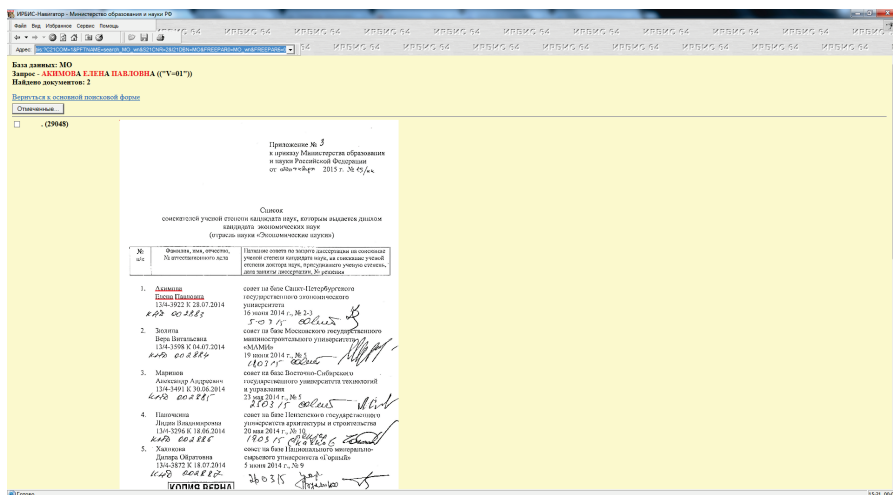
ИРБИС-Навигатор - Министерство образования и науки РФ

Файл Вид Избранное Сервис Помощь

Адрес

ИРБИС 64 ИРБИС 64 ИРБИС 64 ИРБИС 64 ИРБИС 64 ИРБИС 64 ИРБИС 64 ИРБИС 64 ИРБИС 64 ИРБИС 64 ИРБИС 64 ИРБИС 64 ИРБИС 64 ИРБИС 64

База данных: МО
Запрос - АКИМОВА ЕЛЕНА ПАВЛОВНА (("V=01"))
Найдено документов: 2

Вернуться к основной поисковой форме

Отмеченные...

. (29048)

Приложение № 3
к приказу Министерства образования и науки Российской Федерации
от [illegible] 2015 г. № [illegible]

Список
соискателей ученой степени кандидата наук, которым выдается диплом кандидата экономических наук
(отрасль науки «Экономические науки»)

| № п/п | Фамилия, имя, отчество, № аттестационного дела | Название совета по защите диссертаций на соискание ученой степени кандидата наук, на соискание ученой степени доктора наук, присудившего ученую степень, дата защиты диссертации, № решения |
|---|---|---|
| 1. | Акимова Елена Павловна 13/4-3922 К 28.07.2014 КНД 002883 | совет на базе Санкт-Петербургского государственного экономического университета 16 июня 2014 г., № 2-3 5.03.15 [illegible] |
| 2. | Зюзина Вера Вячеславовна 13/4-3598 К 04.07.2014 КНД 002884 | совет на базе Московского государственного машиностроительного университета «МАМИ» 19 июня 2014 г., № 5 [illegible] |
| 3. | Марков Александр Андреевич 13/4-3491 К 30.06.2014 КНД 002885 | совет на базе Восточно-Сибирского государственного университета технологий и управления 23 мая 2014 г., № 5 25.03.15 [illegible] |
| 4. | Панченкова Лидия Владимировна 13/4-3296 К 18.06.2014 КНД 002886 | совет на базе Пензенского государственного университета архитектуры и строительства 20 мая 2014 г., № 10 19.03.15 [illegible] |
| 5. | Хакимова Динара Обратовна 13/4-3872 К 18.07.2014 КНД 002887 | совет на базе Национального минерально-сырьевого университета «Горный» 5 июня 2014 г., № 9 26.03.15 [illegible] |

КОПИЯ ВЕРНА

Готово